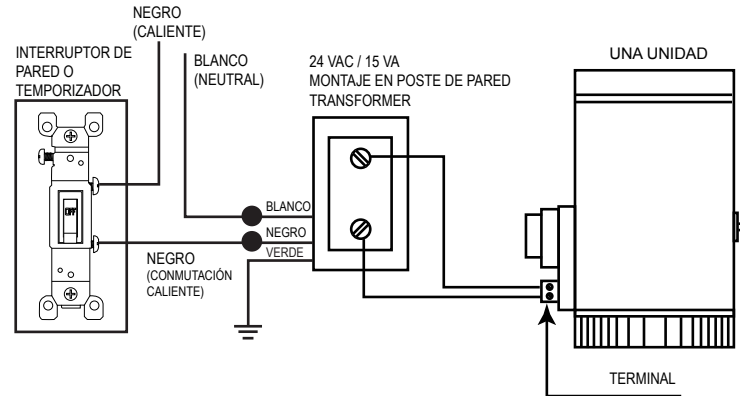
NEGRO
(CALIENTE)

INTERRUPTOR DE PARED O TEMPORIZADOR

BLANCO
(NEUTRAL)

24 VAC / 15 VA
MONTAJE EN POSTE DE PARED
TRANSFORMER

UNA UNIDAD

OFF

BLANCO
NEGRO
VERDE

NEGRO
(CONMUTACIÓN CALIENTE)

TERMINAL